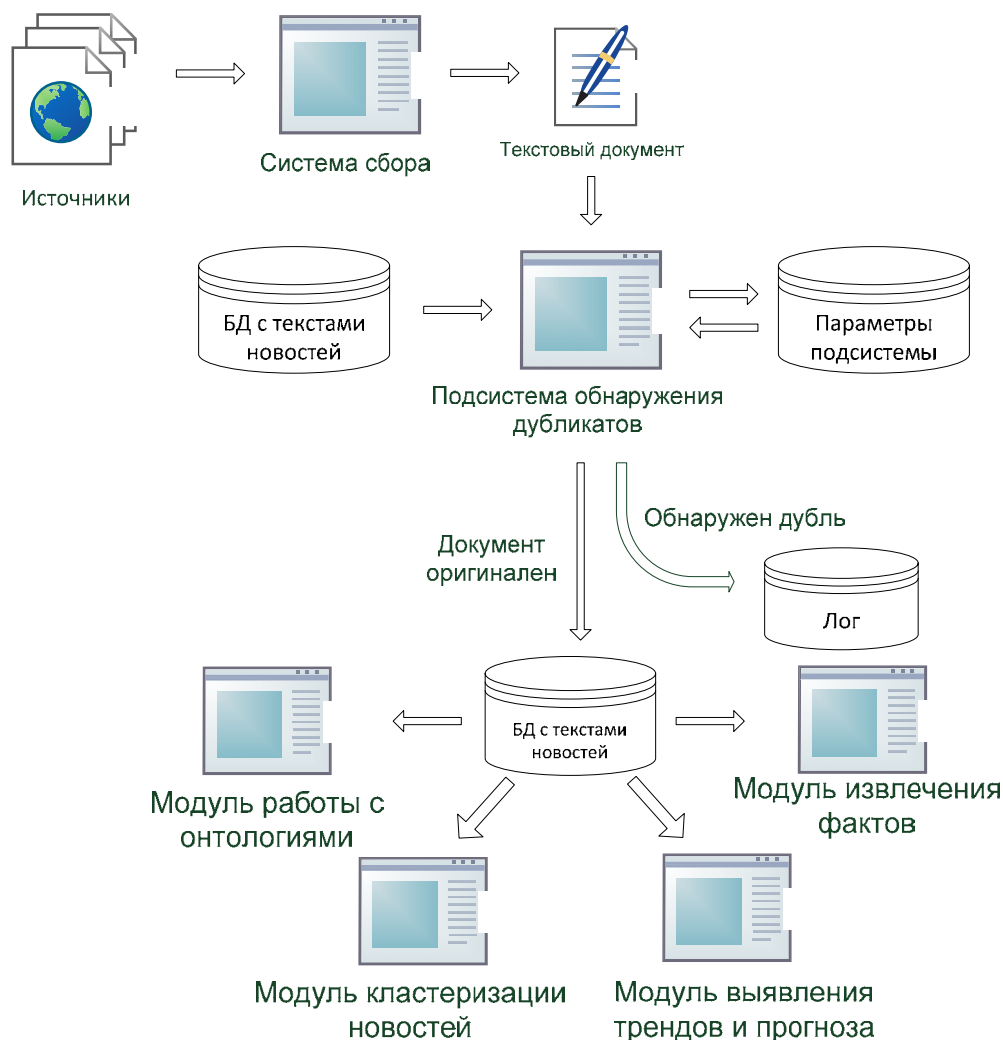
Источники

Система сбора

Текстовый документ

БД с текстами новостей

Подсистема обнаружения дубликатов

Параметры подсистемы

Документ оригинален

Обнаружен дубль

Лог

Модуль работы с онтологиями

БД с текстами новостей

Модуль извлечения фактов

Модуль кластеризации новостей

Модуль выявления трендов и прогноза